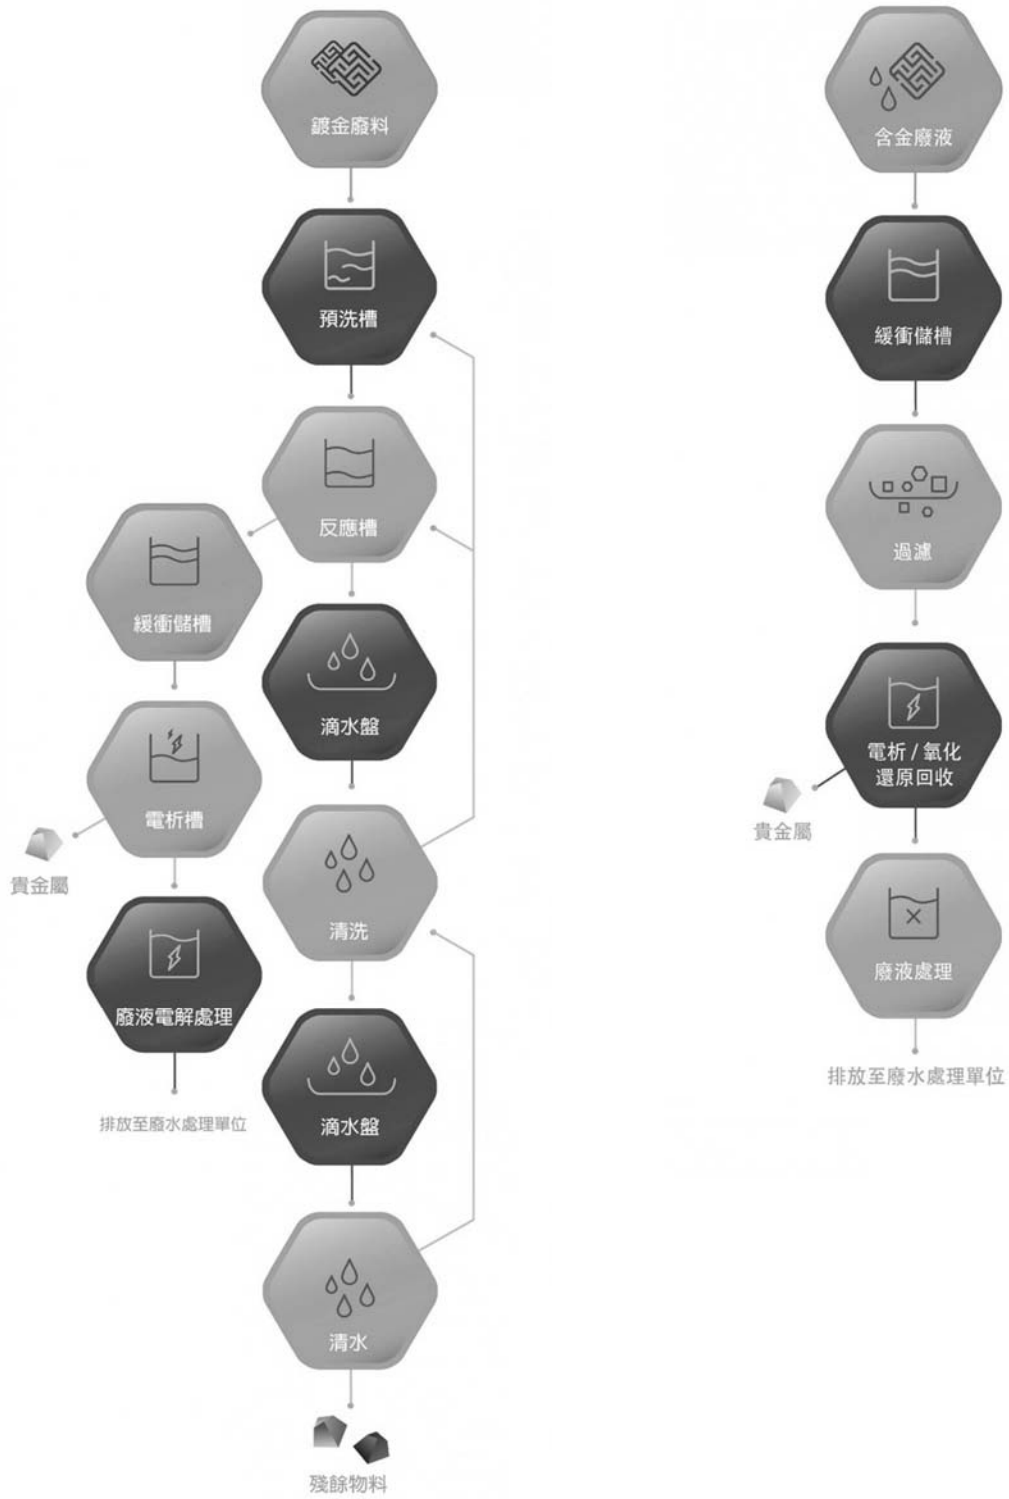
鍍金廢料

預洗槽

反應槽

緩衝儲槽

滴水盤

電析槽

貴金屬

清洗

廢液電解處理

滴水盤

排放至廢水處理單位

清水

殘餘物料

含金廢液

緩衝儲槽

過濾

電析 / 氧化還原回收

貴金屬

廢液處理

排放至廢水處理單位